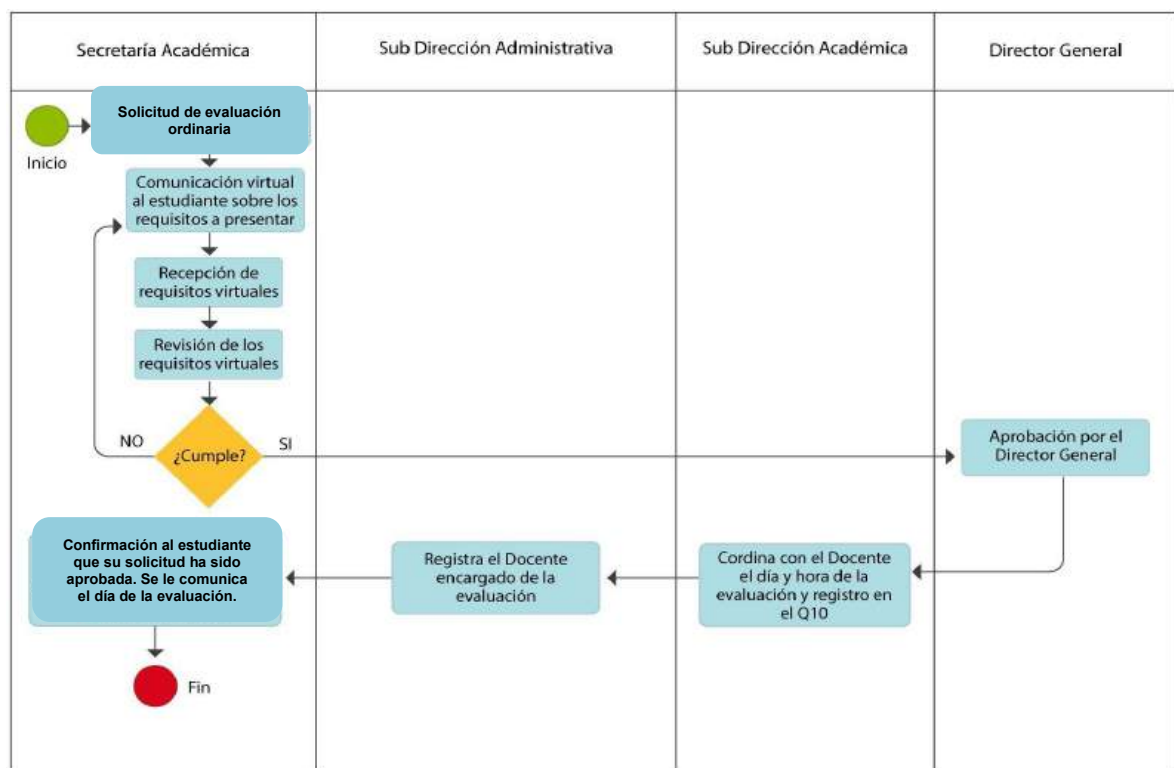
| Secretaría Académica | Sub Dirección Administrativa | Sub Dirección Académica | Director General |
|---|---|---|---|

Inicio

Solicitud de evaluación ordinaria

Comunicación virtual al estudiante sobre los requisitos a presentar

Recepción de requisitos virtuales

Revisión de los requisitos virtuales

NO

¿Cumple?

SI

Aprobación por el Director General

Cordina con el Docente el día y hora de la evaluación y registro en el Q10

Registra el Docente encargado de la evaluación

Confirmación al estudiante que su solicitud ha sido aprobada. Se le comunica el día de la evaluación.

Fin